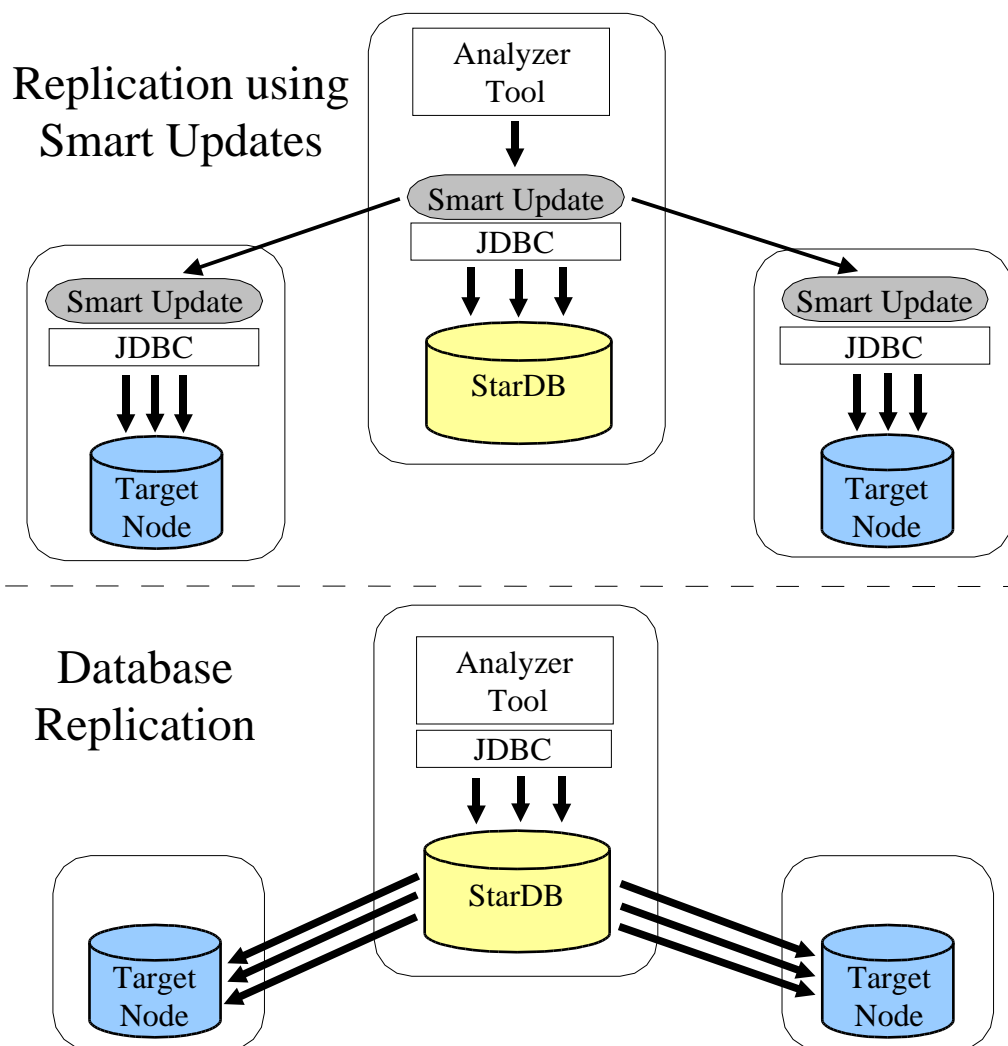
Replication using Smart Updates

Analyzer Tool

Smart Update

JDBC

StarDB

Smart Update

JDBC

Target Node

Smart Update

JDBC

Target Node

Database Replication

Analyzer Tool

JDBC

StarDB

Target Node

Target Node